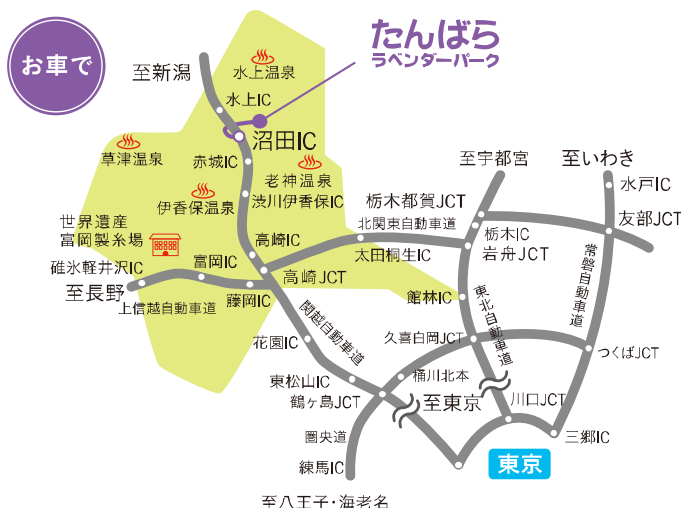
お車で

たんばら
ラベンダーパーク

至新潟
水上温泉
水上IC
沼田IC
草津温泉
赤城IC
老神温泉
伊香保温泉
渋川伊香保IC
至宇都宮
至いわき
水戸IC
栃木都賀JCT
友部JCT
世界遺産
富岡製糸場
北関東自動車道
高崎IC
栃木IC
岩舟JCT
碓氷軽井沢IC
富岡IC
太田桐生IC
常磐自動車道
至長野
高崎JCT
上信越自動車道
藤岡IC
館林IC
関越自動車道
東北自動車道
花園IC
久喜白岡JCT
つくばJCT
東松山IC
桶川北本
鶴ヶ島JCT
至東京
川口JCT
圏央道
三郷IC
東京
練馬IC
至八王子・海老名